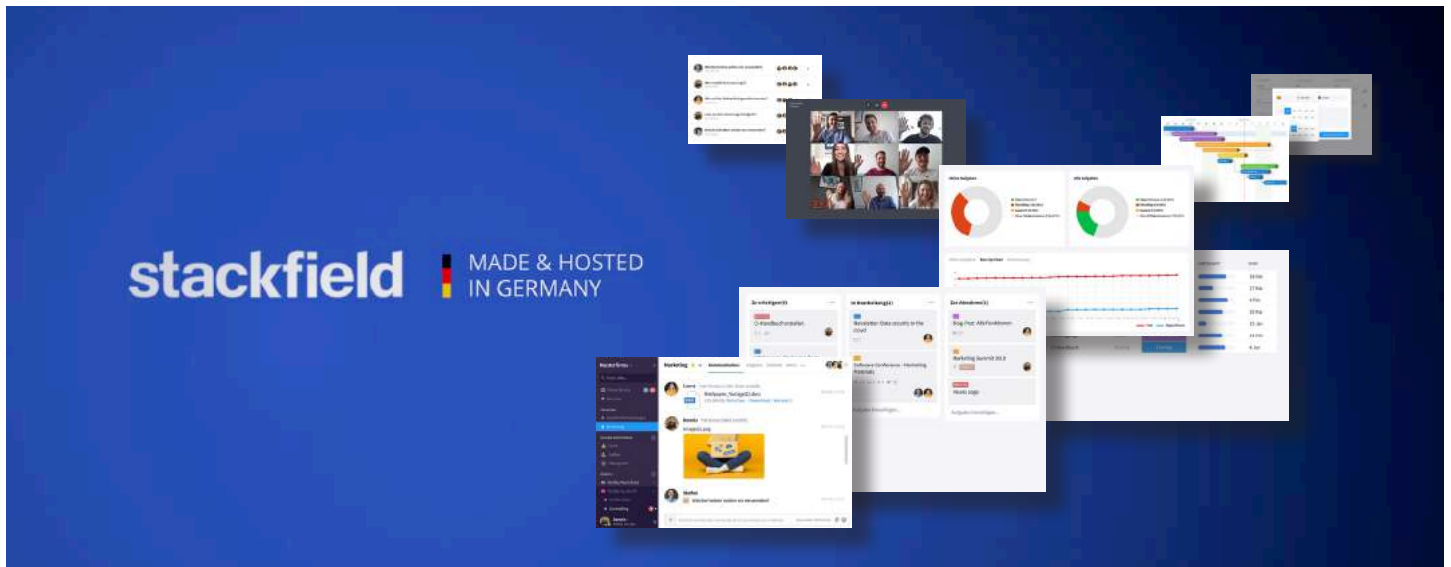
stackfield

MADE & HOSTED IN GERMANY

Zu erledigen(3)

In Bearbeitung(3)

Zur Abnahme(3)

Newsletter: Data security in the cloud

Conference - Marketing

Blog-Post: Alle Funktionen

Marketing Summit 2019

Neues Logo

Marketing

Meine Aufgaben

Alle Aufgaben

Aufgabe hinzufügen...